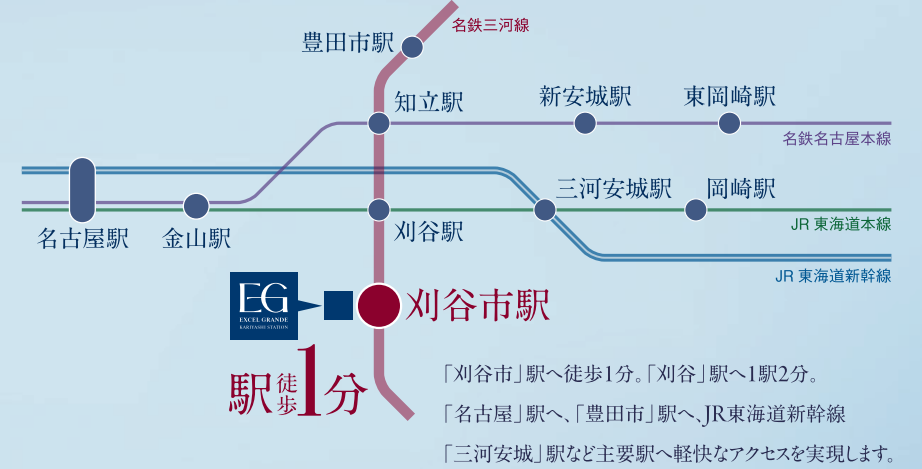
名鉄三河線

豊田市駅

知立駅

新安城駅

東岡崎駅

名鉄名古屋本線

三河安城駅

岡崎駅

JR 東海道本線

名古屋駅

金山駅

刈谷駅

JR 東海道新幹線

EG
EXCEL GRANDE
KARIYASHI STATION

刈谷市駅

駅徒歩1分

「刈谷市」駅へ徒歩1分。「刈谷」駅へ1駅2分。
「名古屋」駅へ、「豊田市」駅へ、JR東海道新幹線
「三河安城」駅など主要駅へ軽快なアクセスを実現します。